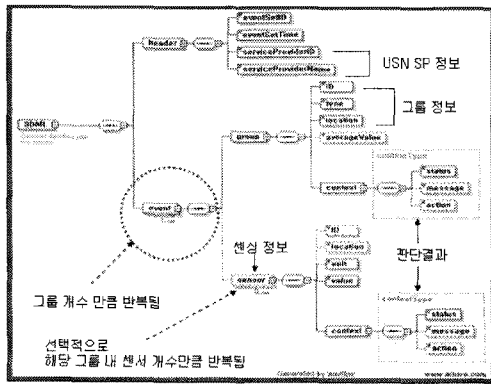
spah
header
eventSetID
eventSetTime
serviceProviderID
serviceProviderName
USN SP 정보
id
type
location
averageValue
그룹 정보
group
event
context
contextType
status
message
action
센싱 정보
id
location
unit
value
판단결과
sensor
context
contextType
status
message
action
그룹 개수 만큼 반복됨
선택적으로
해당 그룹 내 센서 개수만큼 반복됨
Generated by XmlSpy
www.altova.com